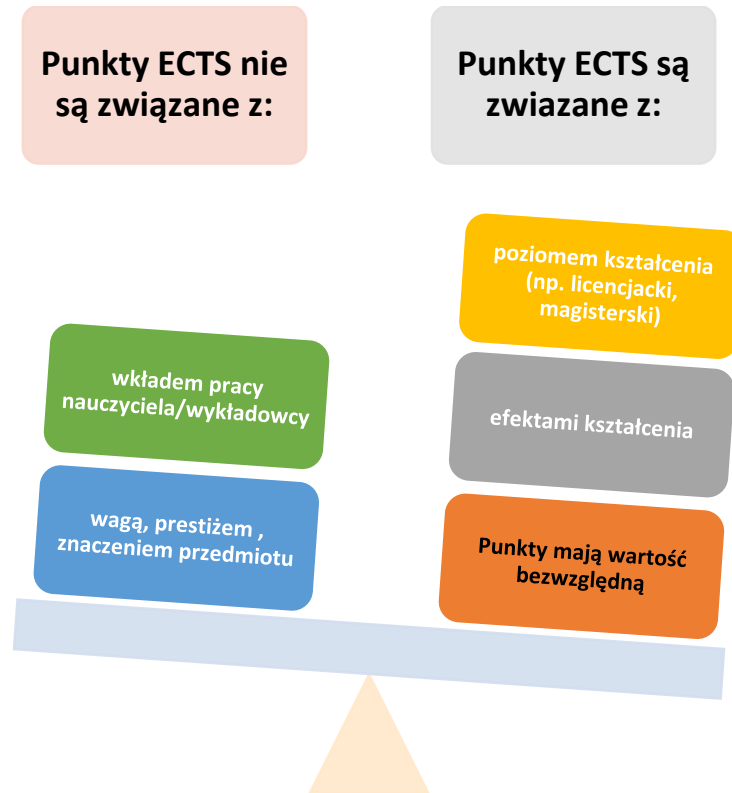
Punkty ECTS nie są związane z:

Punkty ECTS są zwiazane z:

poziomem kształcenia (np. licencjacki, magisterski)

wkładem pracy nauczyciela/wykładowcy

efektami kształcenia

wagą, prestiżem , znaczeniem przedmiotu

Punkty mają wartość bezwzględną